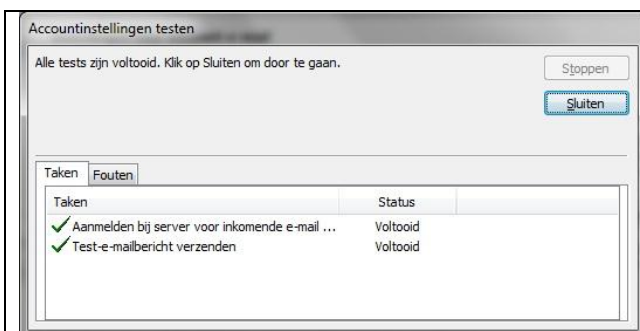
Accountinstellingen testen

Alle tests zijn voltooid. Klik op Sluiten om door te gaan.

Stoppen

Sluiten

Taken | Fouten

| Taken | Status |
|---|---|
| Aanmelden bij server voor inkomende e-mail ... | Voltooid |
| Test-e-mailbericht verzenden | Voltooid |